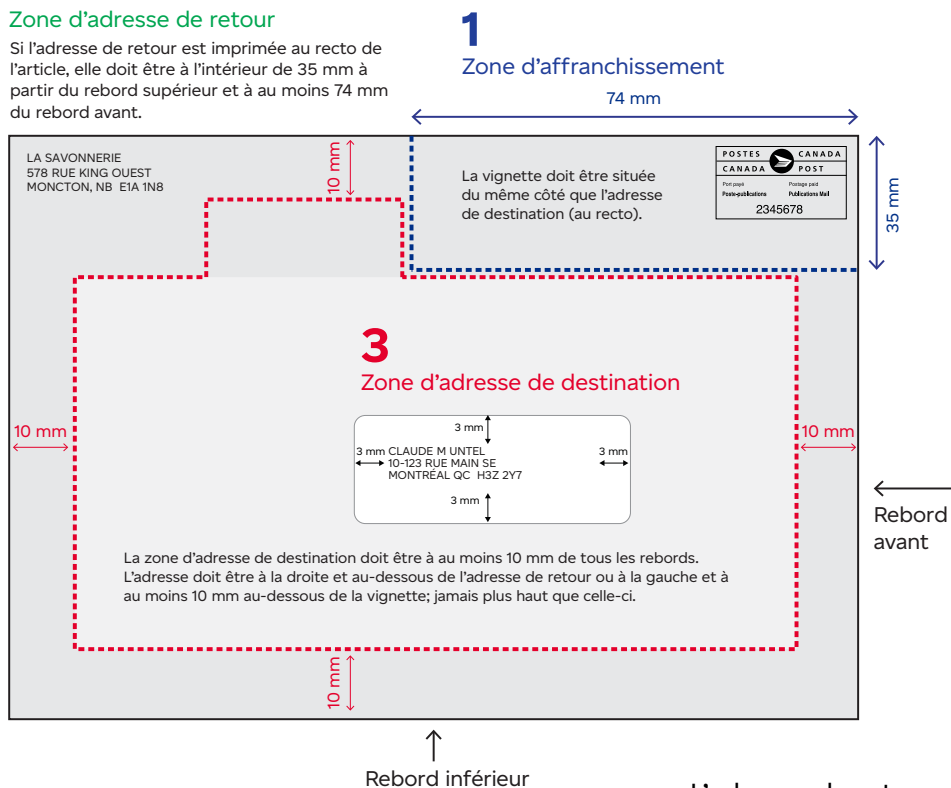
Zone d'adresse de retour

Si l'adresse de retour est imprimée au recto de l'article, elle doit être à l'intérieur de 35 mm à partir du rebord supérieur et à au moins 74 mm du rebord avant.

1
Zone d'affranchissement

74 mm

LA SAVONNERIE
578 RUE KING OUEST
MONCTON, NB E1A 1N8

10 mm

La vignette doit être située du même côté que l'adresse de destination (au recto).

POSTES CANADA
CANADA POST
Port payé Postage paid
Poste-publications Publications Mail
2345678

35 mm

3
Zone d'adresse de destination

10 mm

3 mm
3 mm CLAUDE M UNTEL
10-123 RUE MAIN SE
MONTRÉAL QC H3Z 2Y7
3 mm
3 mm

10 mm

Rebord avant

La zone d'adresse de destination doit être à au moins 10 mm de tous les rebords. L'adresse doit être à la droite et au-dessous de l'adresse de retour ou à la gauche et à au moins 10 mm au-dessous de la vignette; jamais plus haut que celle-ci.

10 mm

Rebord inférieur